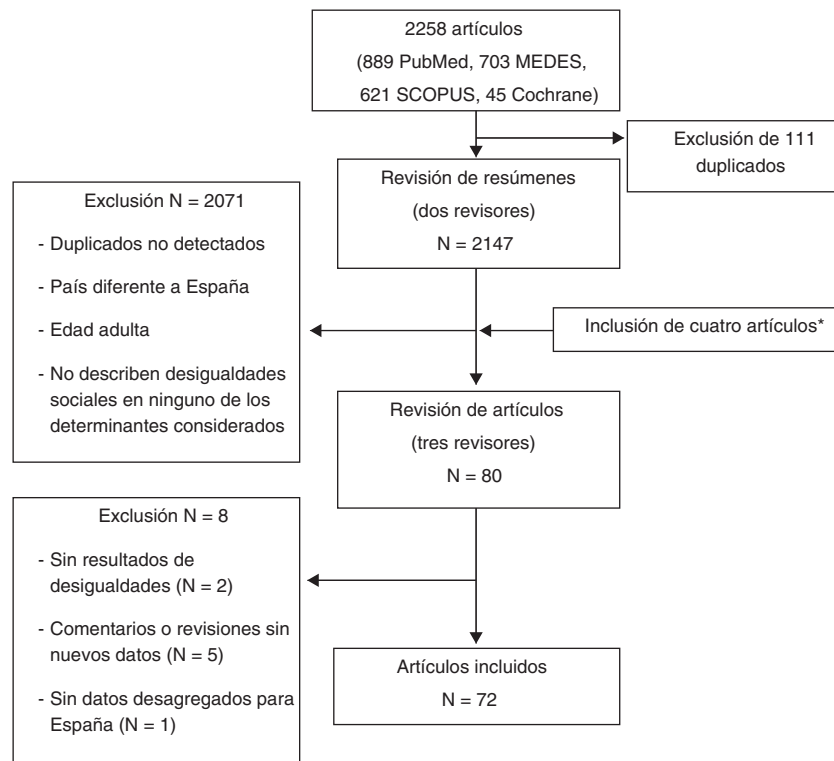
2258 artículos
(889 PubMed, 703 MEDES, 621 SCOPUS, 45 Cochrane)

Exclusión de 111 duplicados

Revisión de resúmenes
(dos revisores)
N = 2147

Exclusión N = 2071
- Duplicados no detectados
- País diferente a España
- Edad adulta
- No describen desigualdades sociales en ninguno de los determinantes considerados

Inclusión de cuatro artículos*

Revisión de artículos
(tres revisores)
N = 80

Exclusión N = 8
- Sin resultados de desigualdades (N = 2)
- Comentarios o revisiones sin nuevos datos (N = 5)
- Sin datos desagregados para España (N = 1)

Artículos incluidos
N = 72